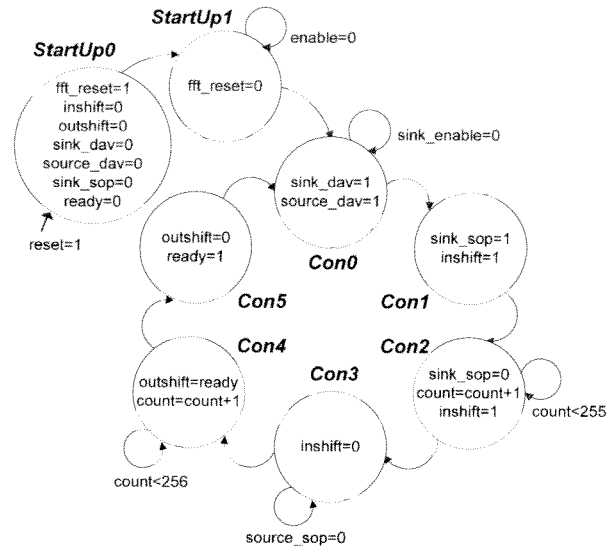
StartUp1

enable=0

StartUp0

fft_reset=1
inshift=0
outshift=0
sink_dav=0
source_dav=0
sink_sop=0
ready=0

reset=1

fft_reset=0

sink_enable=0

sink_dav=1
source_dav=1

Con0

outshift=0
ready=1

Con5

sink_sop=1
inshift=1

Con1

Con4

outshift=ready
count=count+1

count<256

Con3

inshift=0

source_sop=0

Con2

sink_sop=0
count=count+1
inshift=1

count<255